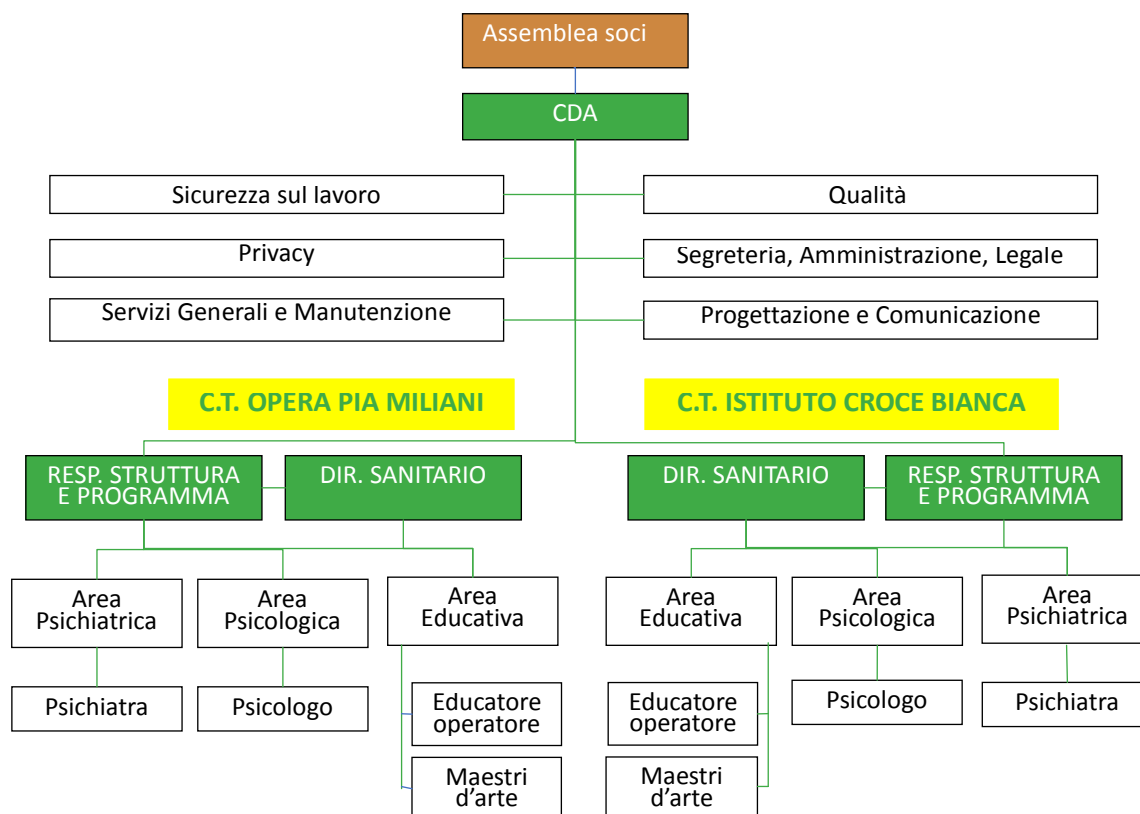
Assemblea soci

CDA

Sicurezza sul lavoro

Qualità

Privacy

Segreteria, Amministrazione, Legale

Servizi Generali e Manutenzione

Progettazione e Comunicazione

C.T. OPERA PIA MILIANI

C.T. ISTITUTO CROCE BIANCA

RESP. STRUTTURA E PROGRAMMA

DIR. SANITARIO

DIR. SANITARIO

RESP. STRUTTURA E PROGRAMMA

Area Psichiatrica

Area Psicologica

Area Educativa

Area Educativa

Area Psicologica

Area Psichiatrica

Psichiatra

Psicologo

Educatore operatore

Educatore operatore

Psicologo

Psichiatra

Maestri d'arte

Maestri d'arte